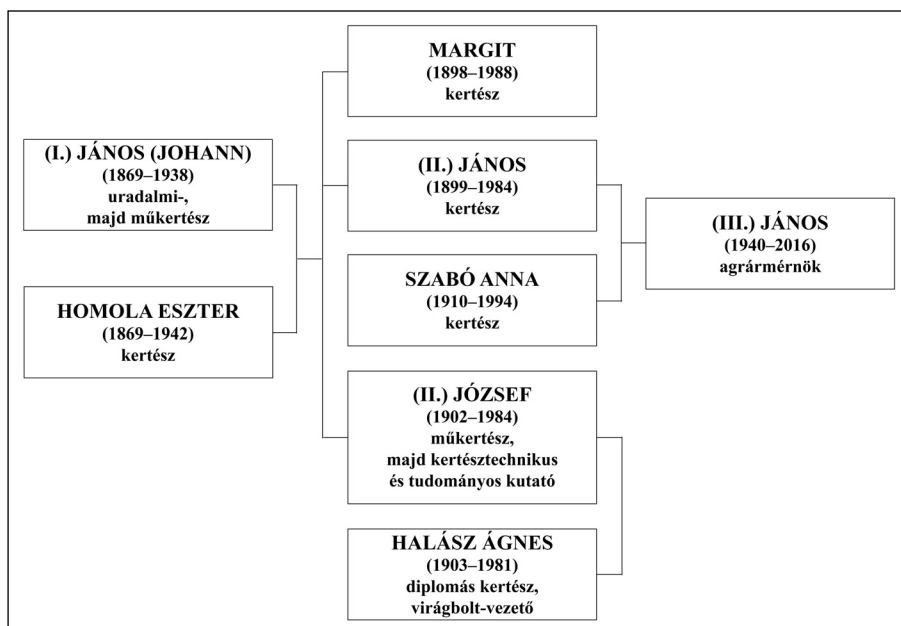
(I.) JÁNOS (JOHANN)
(1869–1938)
uradalmi-, majd műkertész

HOMOLA ESZTER
(1869–1942)
kertész

MARGIT
(1898–1988)
kertész

(II.) JÁNOS
(1899–1984)
kertész

SZABÓ ANNA
(1910–1994)
kertész

(II.) JÓZSEF
(1902–1984)
műkertész, majd kertésztechnikus és tudományos kutató

HALÁSZ ÁGNES
(1903–1981)
diplomás kertész, virágbolt-vezető

(III.) JÁNOS
(1940–2016)
agrármérnök